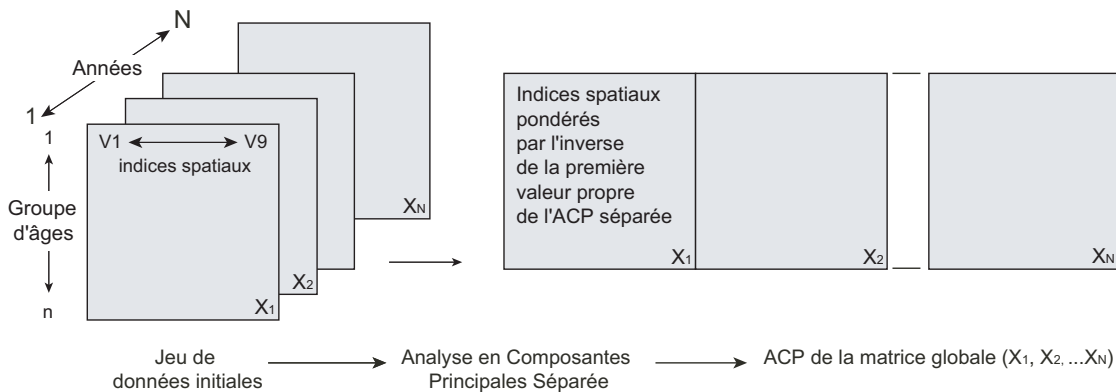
N
Années
1
1
V1 V9
indices spatiaux
Groupe d'âges
n
$X_N$
$X_2$
$X_1$

Indices spatiaux pondérés par l'inverse de la première valeur propre de l'ACP séparée
$X_1$
$X_2$
$X_N$

Jeu de données initiales

Analyse en Composantes Principales Séparée

ACP de la matrice globale ($X_1$, $X_2$, ...$X_N$)